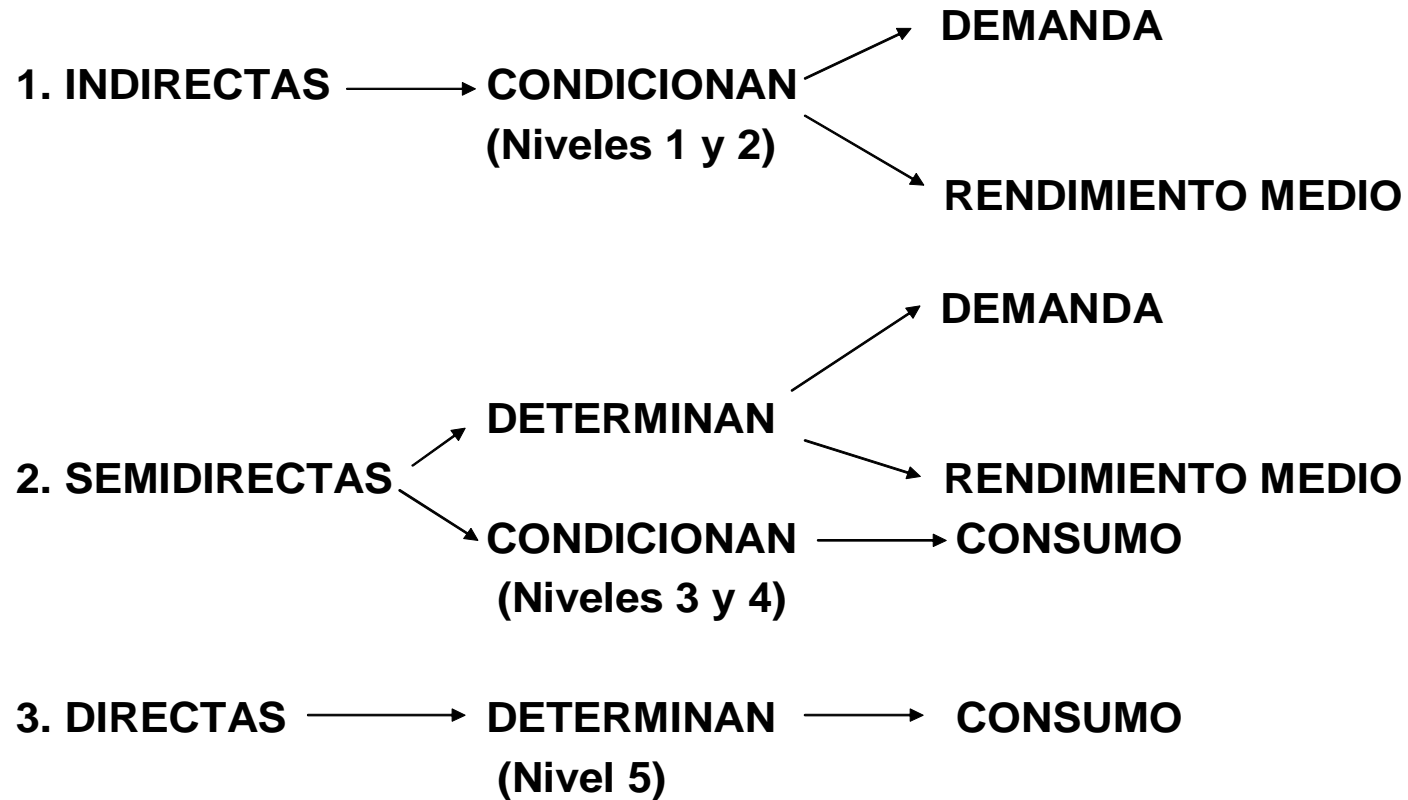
DEMANDA

1. INDIRECTAS → CONDICIONAN
(Niveles 1 y 2)

RENDIMIENTO MEDIO

DEMANDA

DETERMINAN

2. SEMIDIRECTAS

RENDIMIENTO MEDIO

CONDICIONAN → CONSUMO
(Niveles 3 y 4)

3. DIRECTAS → DETERMINAN → CONSUMO
(Nivel 5)